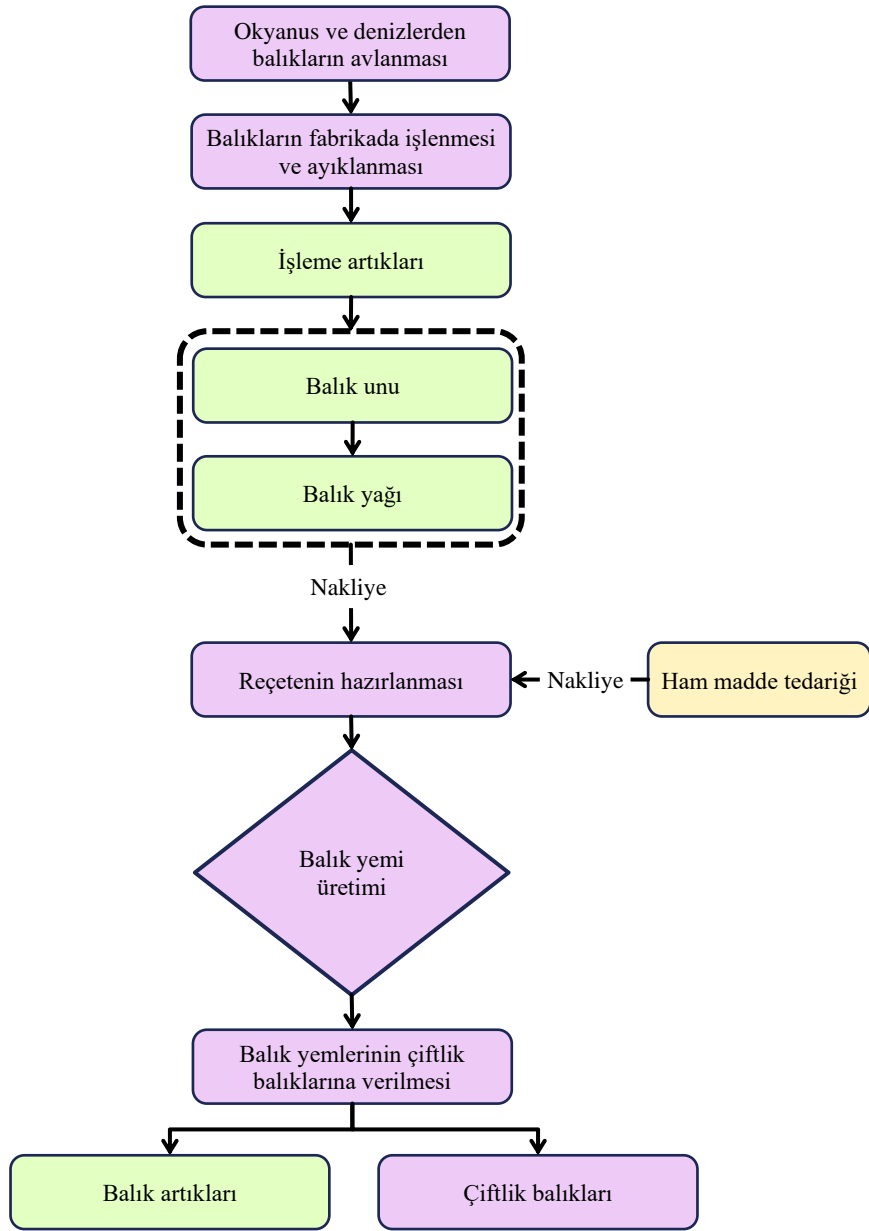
Okyanus ve denizlerden balıkların avlanması

Balıkların fabrikada işlenmesi ve ayıklanması

İşleme artıkları

Balık unu

Balık yağı

Nakliye

Reçetenin hazırlanması

Nakliye

Ham madde tedariği

Balık yemi üretimi

Balık yemlerinin çiftlik balıklarına verilmesi

Balık artıkları

Çiftlik balıkları